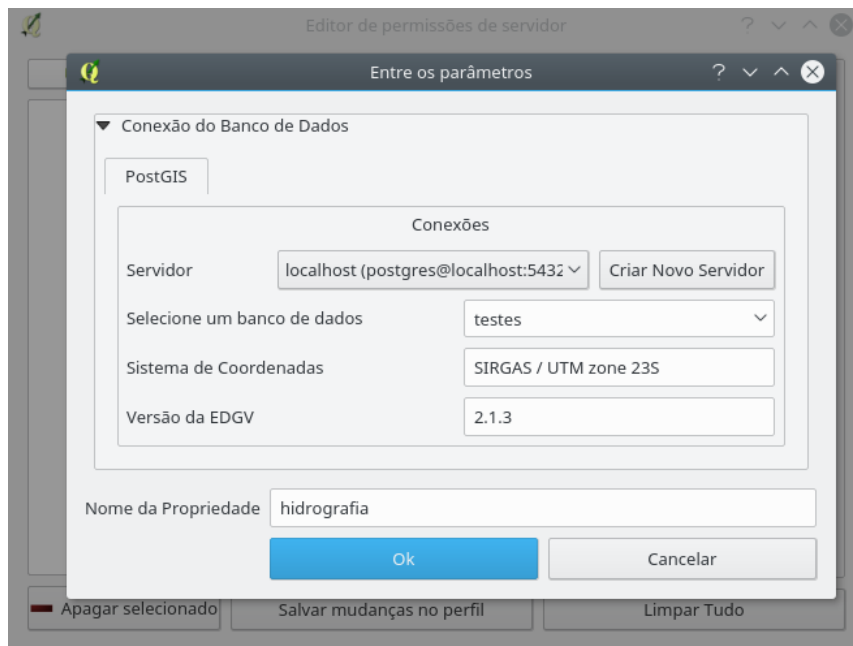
Editor de permissões de servidor

Entre os parâmetros

Conexão do Banco de Dados

PostGIS

Conexões

Servidor
localhost (postgres@localhost:5432
Criar Novo Servidor

Selecione um banco de dados
testes

Sistema de Coordenadas
SIRGAS / UTM zone 23S

Versão da EDGV
2.1.3

Nome da Propriedade
hidrografia

Ok
Cancelar

Apagar selecionado
Salvar mudanças no perfil
Limpar Tudo